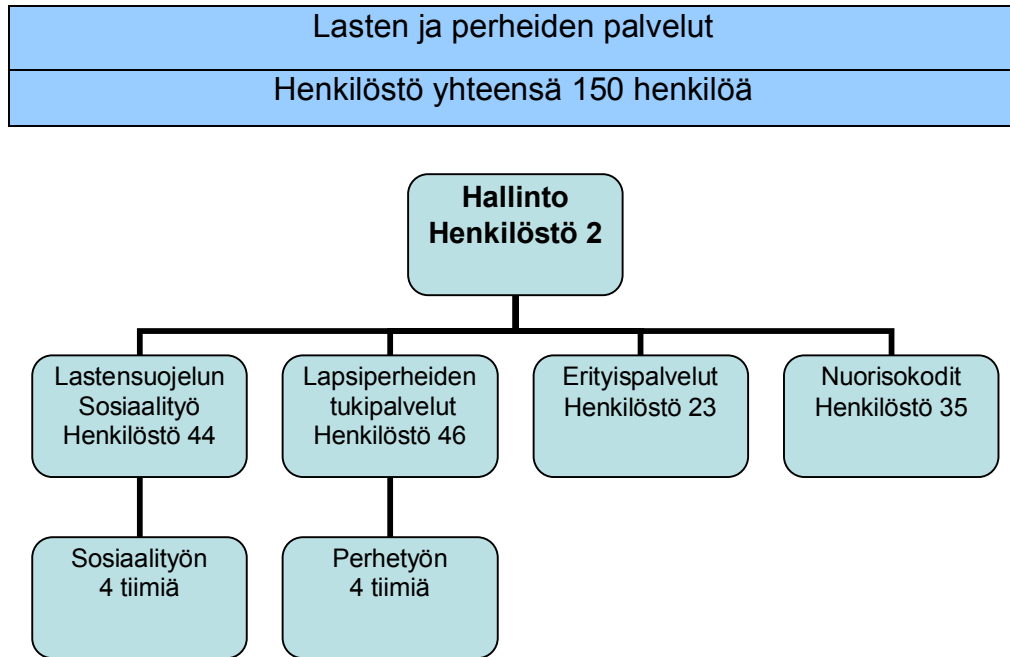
Lasten ja perheiden palvelut

Henkilöstö yhteensä 150 henkilöä

Hallinto
Henkilöstö 2

Lastensuojelun Sosiaalityö Henkilöstö 44

Lapsiperheiden tukipalvelut Henkilöstö 46

Erityispalvelut Henkilöstö 23

Nuorisokodit Henkilöstö 35

Sosiaalityön 4 tiimiä

Perhetyön 4 tiimiä